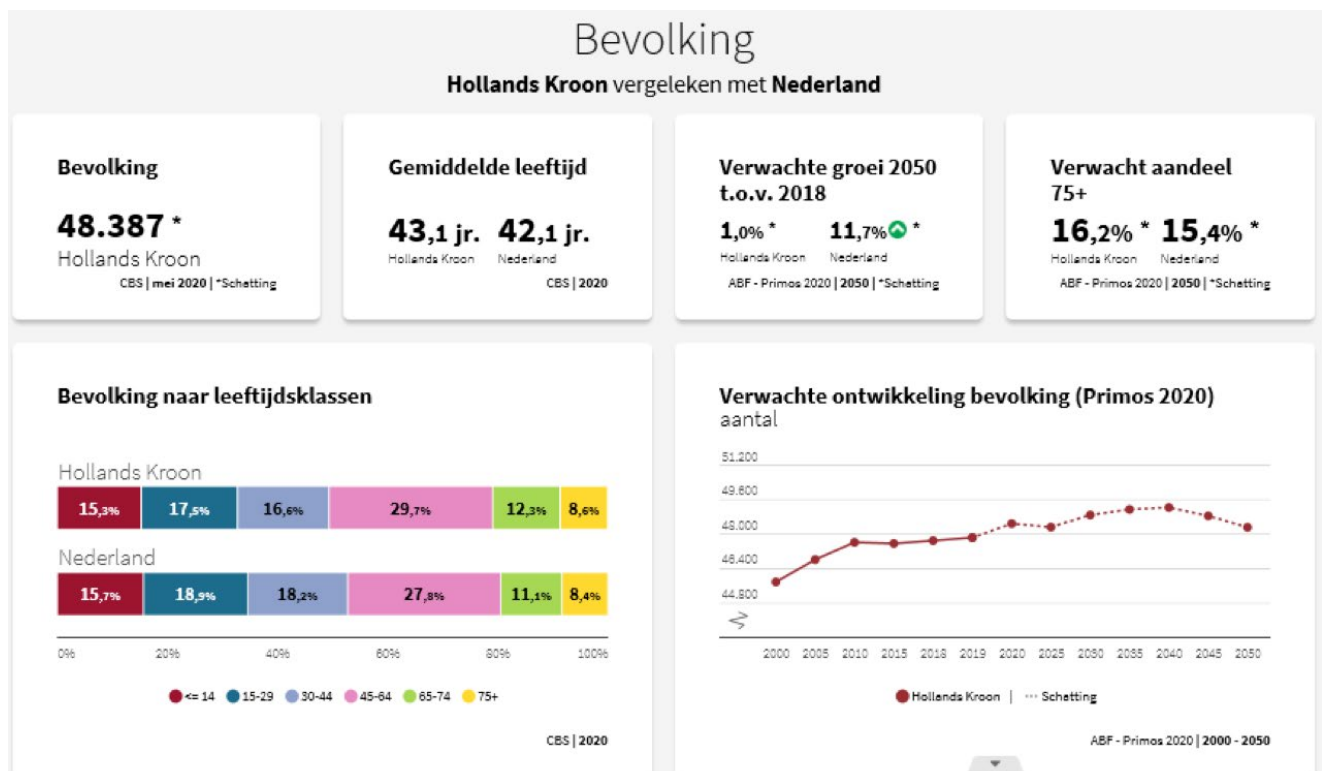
Bevolking

**Hollands Kroon** vergeleken met **Nederland**

**Bevolking**

48.387 *

Hollands Kroon

CBS | mei 2020 | *Schatting

**Gemiddelde leeftijd**

43,1 jr. 42,1 jr.

Hollands Kroon Nederland

CBS | 2020

**Verwachte groei 2050 t.o.v. 2018**

1,0% * 11,7% *

Hollands Kroon Nederland

ABF - Primos 2020 | 2050 | *Schatting

**Verwacht aandeel 75+**

16,2% * 15,4% *

Hollands Kroon Nederland

ABF - Primos 2020 | 2050 | *Schatting

**Bevolking naar leeftijdsklassen**

Hollands Kroon

15,3% 17,5% 16,6% 29,7% 12,3% 8,6%

Nederland

15,7% 18,9% 18,2% 27,8% 11,1% 8,4%

0% 20% 40% 60% 80% 100%

<= 14 15-29 30-44 45-64 65-74 75+

CBS | 2020

**Verwachte ontwikkeling bevolking (Primos 2020)**

aantal

51.200

49.600

48.000

46.400

44.800

2000 2005 2010 2015 2018 2019 2020 2025 2030 2035 2040 2045 2050

Hollands Kroon | Schatting

ABF - Primos 2020 | 2000 - 2050